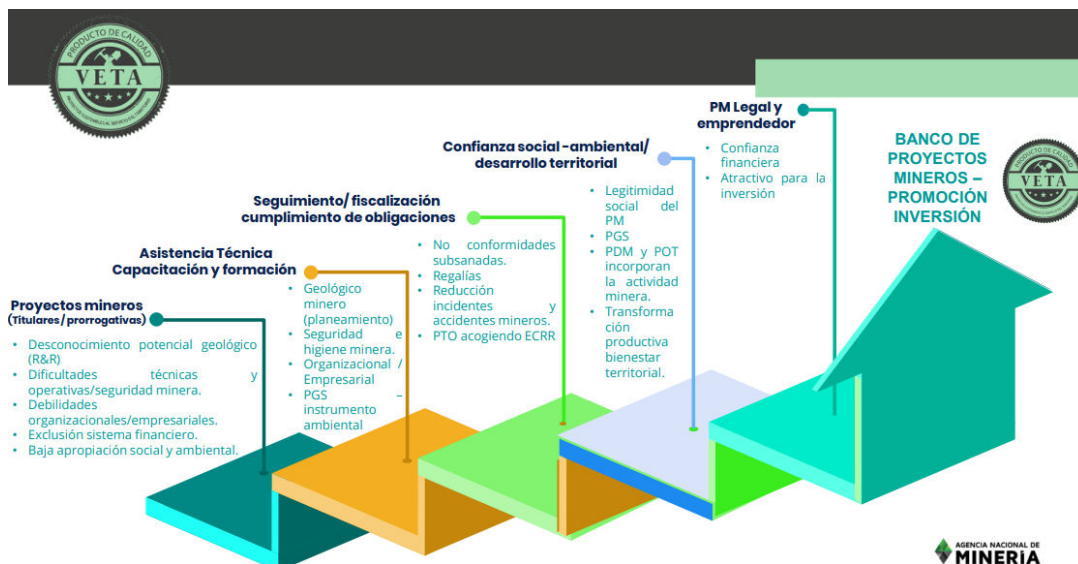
PRODUCTO DE CALIDAD
VETA

Proyectos mineros
(Titulares/ prorrogativas)

- Desconocimiento potencial geológico (R&R)
- Dificultades técnicas y operativas/seguridad minera.
- Debilidades organizacionales/empresariales.
- Exclusión sistema financiero.
- Baja apropiación social y ambiental.

Asistencia Técnica
Capacitación y formación

- Geológico minero (planeamiento)
- Seguridad e higiene minera.
- Organizacional / Empresarial
- PGS – instrumento ambiental

Seguimiento/ fiscalización
cumplimiento de obligaciones

- No conformidades subsanadas.
- Regalías
- Reducción incidentes y accidentes mineros.
- PTO acogiendo ECRR

Confianza social -ambiental/
desarrollo territorial

- Legitimidad social del PM
- PGS
- PDM y POT incorporan la actividad minera.
- Transformación productiva bienestar territorial.

PM Legal y
emprendedor

- Confianza financiera
- Atractivo para la inversión

BANCO DE PROYECTOS MINEROS – PROMOCIÓN INVERSIÓN

PRODUCTO DE CALIDAD
VETA

AGENCIA NACIONAL DE
MINERÍA